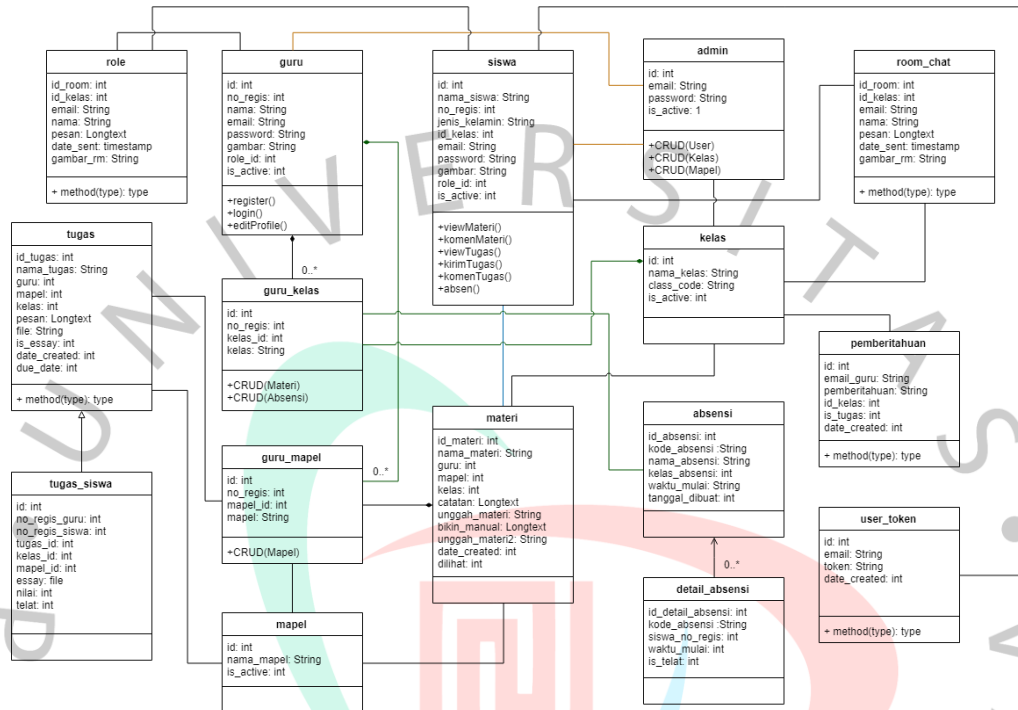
role
id_room: int
id_kelas: int
email: String
nama: String
pesan: Longtext
date_sent: timestamp
gambar_rm: String
+ method(type): type

guru
id: int
no_regis: int
nama: String
email: String
password: String
gambar: String
role_id: int
is_active: int
+register()
+login()
+editProfile()

siswa
id: int
nama_siswa: String
no_regis: int
jenis_kelamin: String
id_kelas: int
email: String
password: String
gambar: String
role_id: int
is_active: int
+viewMateri()
+komenMateri()
+viewTugas()
+kirimTugas()
+komenTugas()
+absen()

admin
id: int
email: String
password: String
is_active: 1
+CRUD(User)
+CRUD(Kelas)
+CRUD(Mapel)

room_chat
id_room: int
id_kelas: int
email: String
nama: String
pesan: Longtext
date_sent: timestamp
gambar_rm: String
+ method(type): type

tugas
id_tugas: int
nama_tugas: String
guru: int
mapel: int
kelas: int
pesan: Longtext
file: String
is_essay: int
date_created: int
due_date: int
+ method(type): type

0..*

guru_kelas
id: int
no_regis: int
kelas_id: int
kelas: String
+CRUD(Materi)
+CRUD(Absensi)

kelas
id: int
nama_kelas: String
class_code: String
is_active: int

pemberitahuan
id: int
email_guru: String
pemberitahuan: String
id_kelas: int
is_tugas: int
date_created: int
+ method(type): type

guru_mapel
id: int
no_regis: int
mapel_id: int
mapel: String
+CRUD(Mapel)

0..*

materi
id_materi: int
nama_materi: String
guru: int
mapel: int
kelas: int
catatan: Longtext
unggah_materi: String
bikin_manual: Longtext
unggah_materi2: String
date_created: int
dilihat: int

absensi
id_absensi: int
kode_absensi :String
nama_absensi: String
kelas_absensi: int
waktu_mulai: String
tanggal_dibuat: int

user_token
id: int
email: String
token: String
date_created: int
+ method(type): type

tugas_siswa
id: int
no_regis_guru: int
no_regis_siswa: int
tugas_id: int
kelas_id: int
mapel_id: int
essay: file
nilai: int
telat: int

0..*

detail_absensi
id_detail_absensi: int
kode_absensi :String
siswa_no_regis: int
waktu_mulai: int
is_telat: int

mapel
id: int
nama_mapel: String
is_active: int